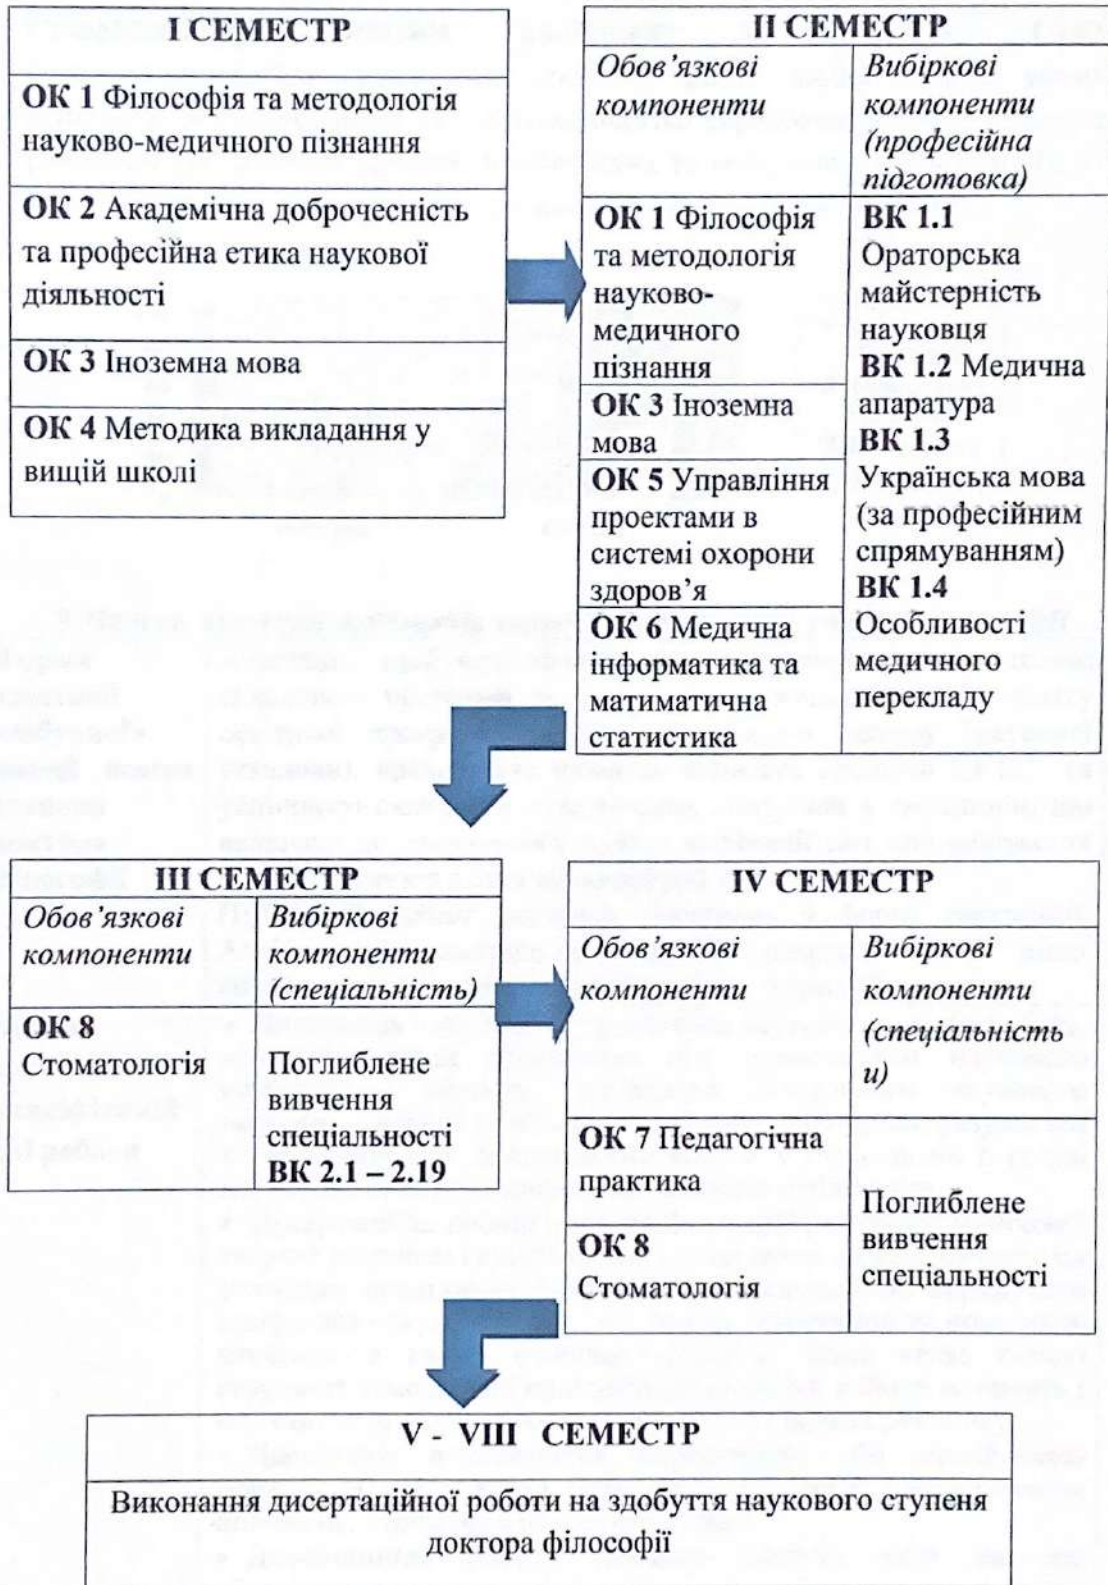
I СЕМЕСТР

ОК 1 Філософія та методологія науково-медичного пізнання

ОК 2 Академічна доброчесність та професійна етика наукової діяльності

ОК 3 Іноземна мова

ОК 4 Методика викладання у вищій школі

II СЕМЕСТР

| Обов'язкові компоненти | Вибіркові компоненти (професійна підготовка) |
|---|---|
| ОК 1 Філософія та методологія науково-медичного пізнання | ВК 1.1 Ораторська майстерність науковця |
| ОК 3 Іноземна мова | ВК 1.2 Медична апаратура ВК 1.3 Українська мова (за професійним спрямуванням) |
| ОК 5 Управління проектами в системі охорони здоров'я | ВК 1.4 Особливості медичного перекладу |
| ОК 6 Медична інформатика та матиматична статистика | |

III СЕМЕСТР

| Обов'язкові компоненти | Вибіркові компоненти (спеціальність) |
|---|---|
| ОК 8 Стоматологія | Поглиблене вивчення спеціальності ВК 2.1 – 2.19 |

IV СЕМЕСТР

| Обов'язкові компоненти | Вибіркові компоненти (спеціальність и) |
|---|---|
| ОК 7 Педагогічна практика | Поглиблене вивчення спеціальності |
| ОК 8 Стоматологія | |

V - VIII СЕМЕСТР

Виконання дисертаційної роботи на здобуття наукового ступеня доктора філософії